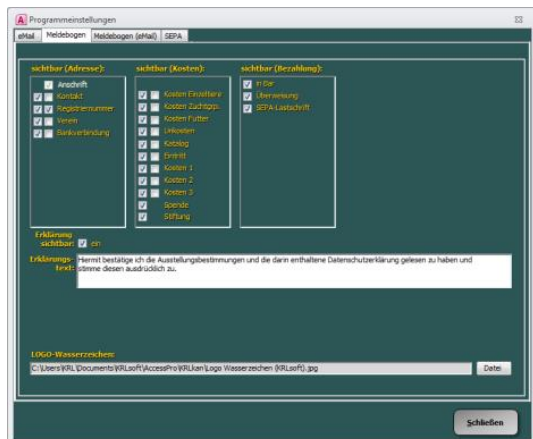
Programmeinstellungen

eMail | Meldebogen | Meldebogen (eMail) | SEPA

sichtbar (Adresse):
Anschrift
Kontakt
Registriernummer
Verein
Bankverbindung

sichtbar (Kosten):
Kosten Einzeltiere
Kosten Zuchtgrp.
Kosten Futter
Unkosten
Katalog
Eintritt
Kosten 1
Kosten 2
Kosten 3
Spende
Stiftung

sichtbar (Bezahlung):
in Bar
Überweisung
SEPA-Lastschrift

Erklärung sichtbar: ein

Erklärungstext: Hiermit bestätige ich die Ausstellungsbestimmungen und die darin enthaltene Datenschutzerklärung gelesen zu haben und stimme diesen ausdrücklich zu.

LOGO-Wasserzeichen:
C:\Users\KRL\Documents\KRLsoft\AccessPro\KRLkan\Logo Wasserzeichen (KRLsoft).jpg
Datei

Schließen